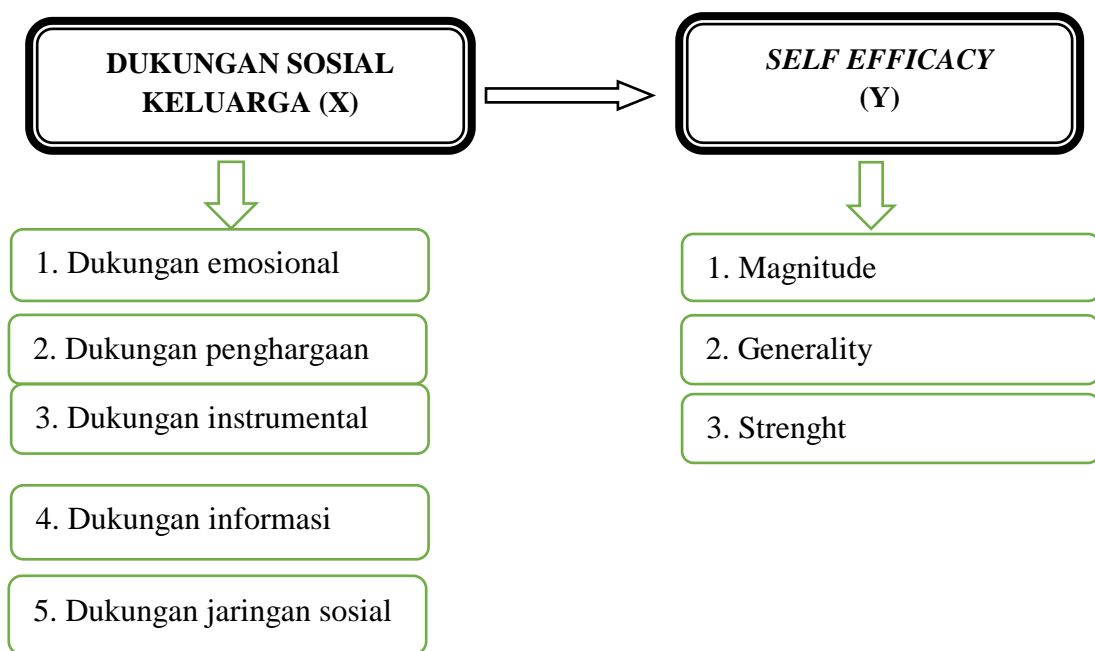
DUKUNGAN SOSIAL KELUARGA (X)

SELF EFFICACY (Y)

1. Dukungan emosional

2. Dukungan penghargaan

3. Dukungan instrumental

4. Dukungan informasi

5. Dukungan jaringan sosial

1. Magnitude

2. Generality

3. Strenght